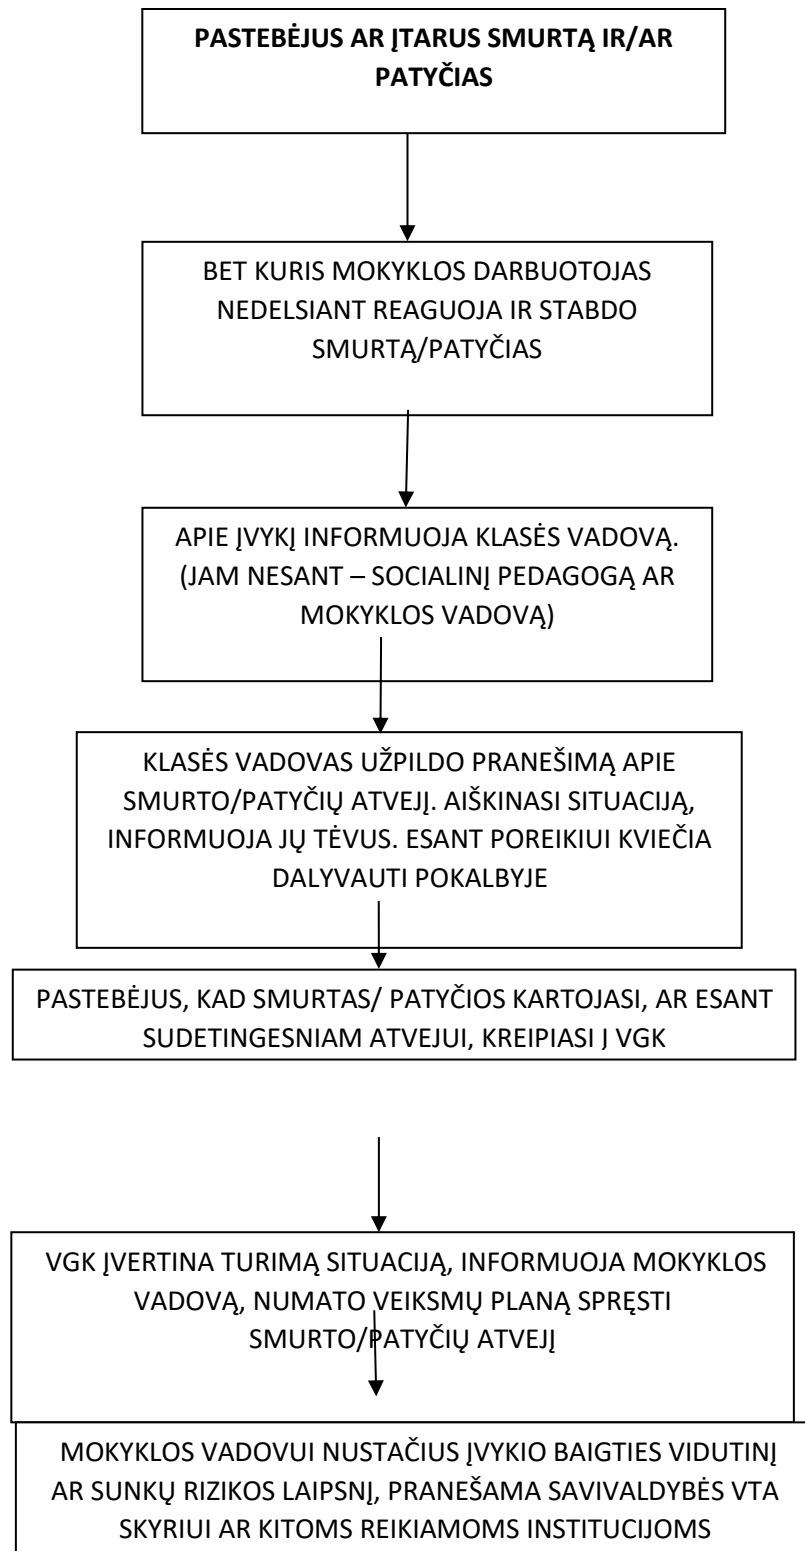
PASTEBĖJUS AR ĮTARUS SMURTĄ IR/AR PATYČIAS

BET KURIS MOKYKLOS DARBUOTOJAS NEDELSIANT REAGUOJA IR STABDO SMURTĄ/PATYČIAS

APIE ĮVYKĮ INFORMUOJA KLASĖS VADOVĄ. (JAM NESANT – SOCIALINĮ PEDAGOGĄ AR MOKYKLOS VADOVĄ)

KLASĖS VADOVAS UŽPILDO PRANEŠIMĄ APIE SMURTO/PATYČIŲ ATVEJĮ. AIŠKINASI SITUACIJĄ, INFORMUOJA JŲ TĖVUS. ESANT POREIKIUI KVIEČIA DALYVAUTI POKALBYJE

PASTEBĖJUS, KAD SMURTAS/ PATYČIOS KARTOJASI, AR ESANT SUDETINGESNIAM ATVEJUI, KREIPIASI Į VGK

VGK ĮVERTINA TURIMĄ SITUACIJĄ, INFORMUOJA MOKYKLOS VADOVĄ, NUMATO VEIKSMŲ PLANĄ SPRĘSTI SMURTO/PATYČIŲ ATVEJĮ

MOKYKLOS VADOVUI NUSTAČIUS ĮVYKIO BAIGTIES VIDUTINĮ AR SUNKŲ RIZIKOS LAIPSNĮ, PRANEŠAMA SAVIVALDYBĖS VTA SKYRIUI AR KITOMS REIKIAMOMS INSTITUCIJOMS